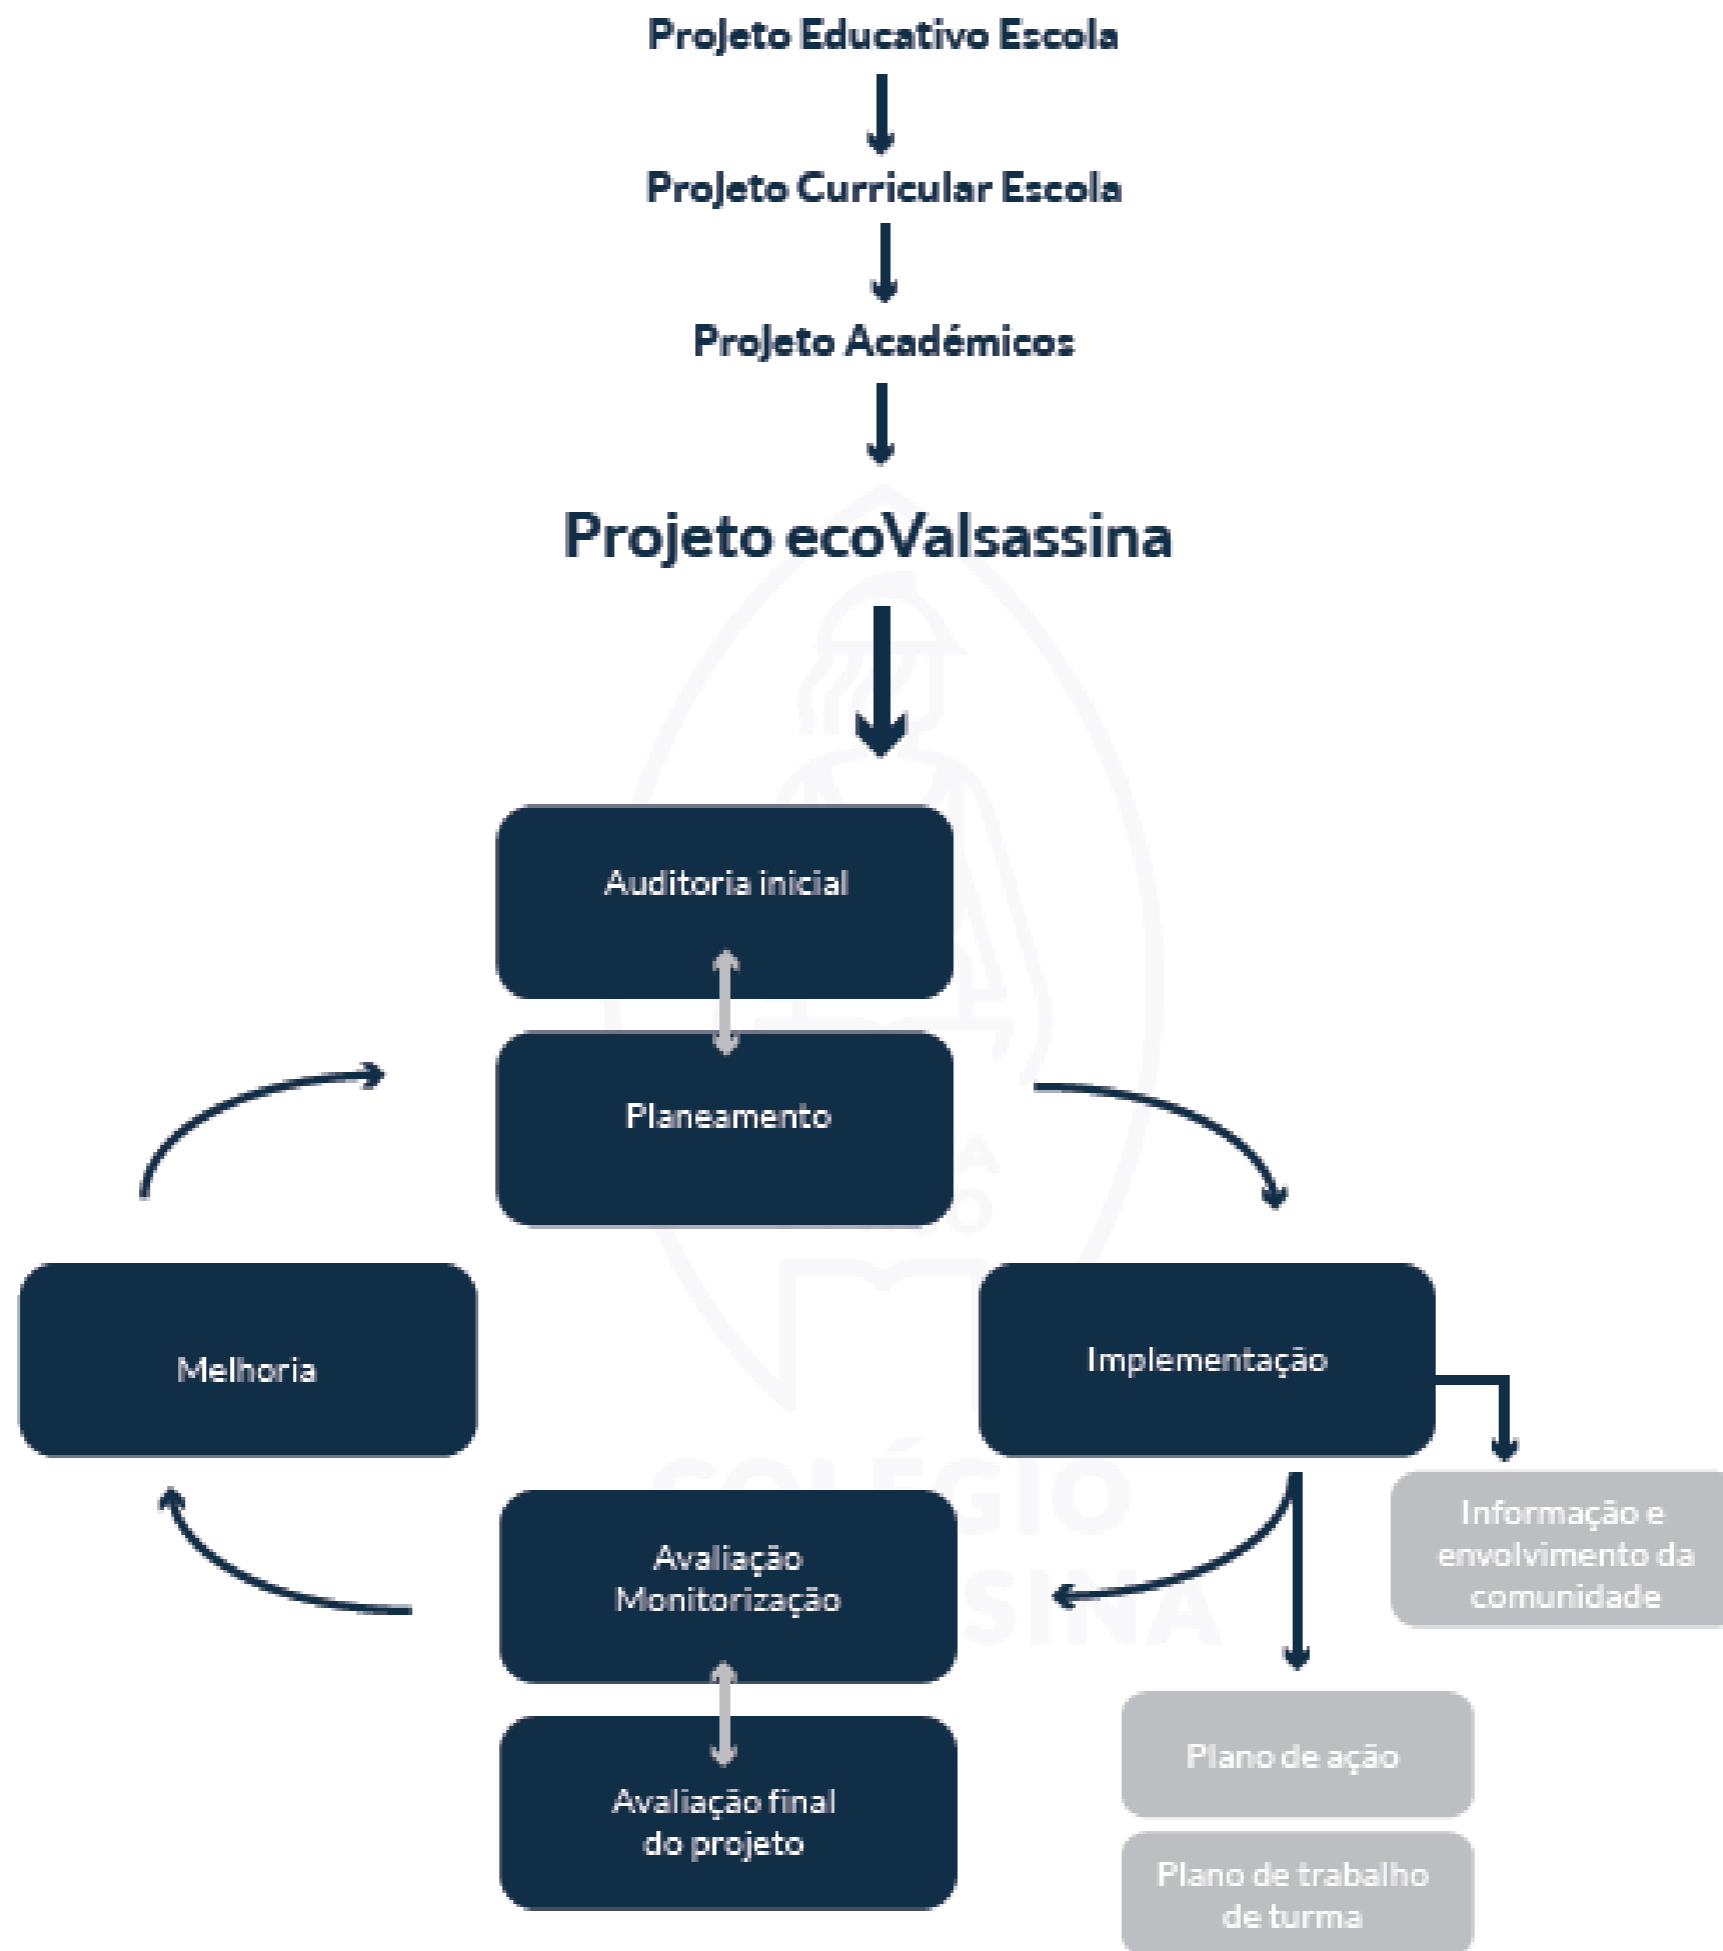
Projeto Educativo Escola

Projeto Curricular Escola

Projeto Académicos

Projeto ecoValsassina

Auditoria inicial

Planeamento

Melhoria

Implementação

Informação e envolvimento da comunidade

Avaliação Monitorização

Avaliação final do projeto

Plano de ação

Plano de trabalho de turma

COLÉGIO
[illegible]SSINA